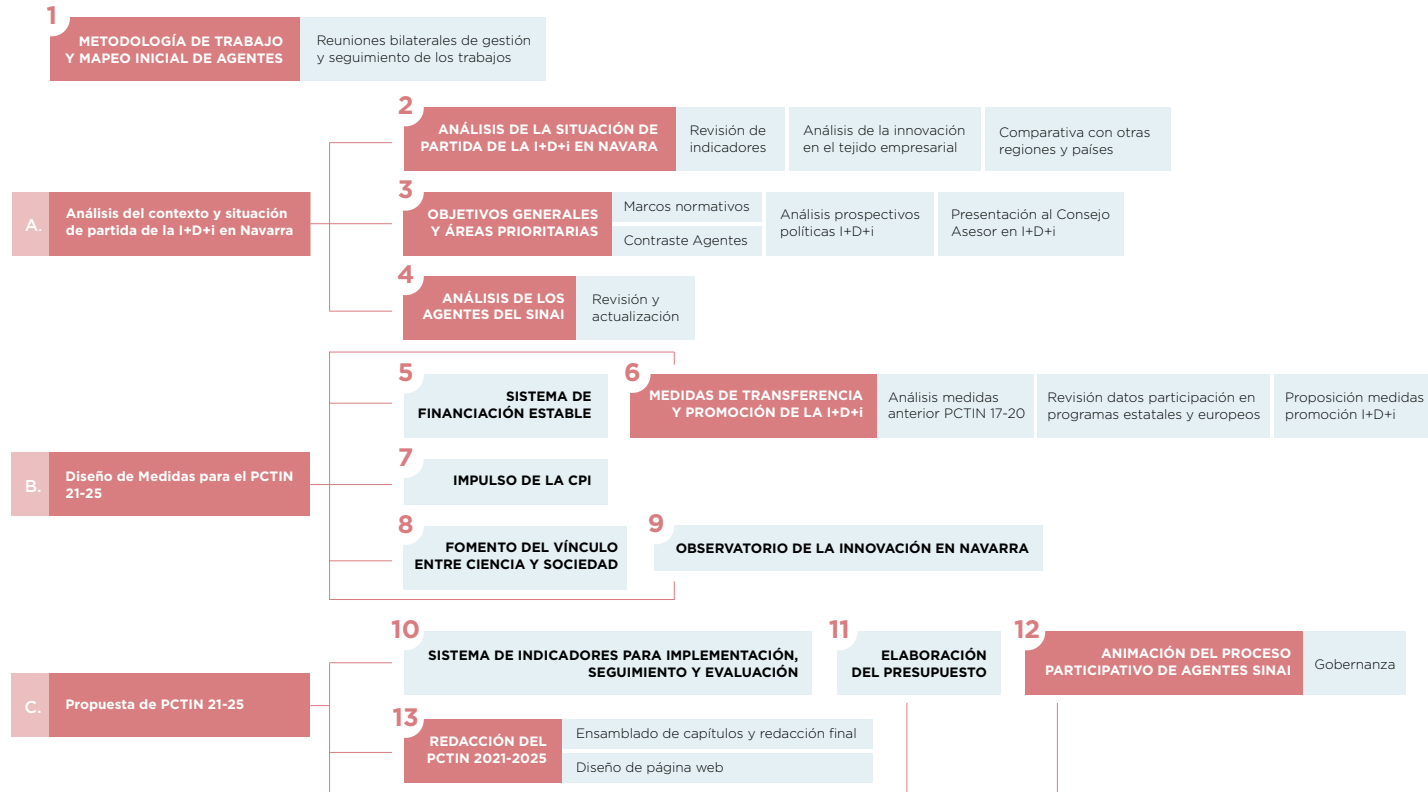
1

METODOLOGÍA DE TRABAJO Y MAPEO INICIAL DE AGENTES

Reuniones bilaterales de gestión y seguimiento de los trabajos

A. Análisis del contexto y situación de partida de la I+D+i en Navarra

2

ANÁLISIS DE LA SITUACIÓN DE PARTIDA DE LA I+D+i EN NAVARRA

Revisión de indicadores

Análisis de la innovación en el tejido empresarial

Comparativa con otras regiones y países

3

OBJETIVOS GENERALES Y ÁREAS PRIORITARIAS

Marcos normativos

Contraste Agentes

Análisis prospectivos políticas I+D+i

Presentación al Consejo Asesor en I+D+i

4

ANÁLISIS DE LOS AGENTES DEL SINAI

Revisión y actualización

B. Diseño de Medidas para el PCTIN 21-25

5

SISTEMA DE FINANCIACIÓN ESTABLE

6

MEDIDAS DE TRANSFERENCIA Y PROMOCIÓN DE LA I+D+i

Análisis medidas anterior PCTIN 17-20

Revisión datos participación en programas estatales y europeos

Proposición medidas promoción I+D+i

7

IMPULSO DE LA CPI

8

FOMENTO DEL VÍNCULO ENTRE CIENCIA Y SOCIEDAD

9

OBSERVATORIO DE LA INNOVACIÓN EN NAVARRA

C. Propuesta de PCTIN 21-25

10

SISTEMA DE INDICADORES PARA IMPLEMENTACIÓN, SEGUIMIENTO Y EVALUACIÓN

11

ELABORACIÓN DEL PRESUPUESTO

12

ANIMACIÓN DEL PROCESO PARTICIPATIVO DE AGENTES SINAI

Gobernanza

13

REDACCIÓN DEL PCTIN 2021-2025

Ensamblado de capítulos y redacción final

Diseño de página web